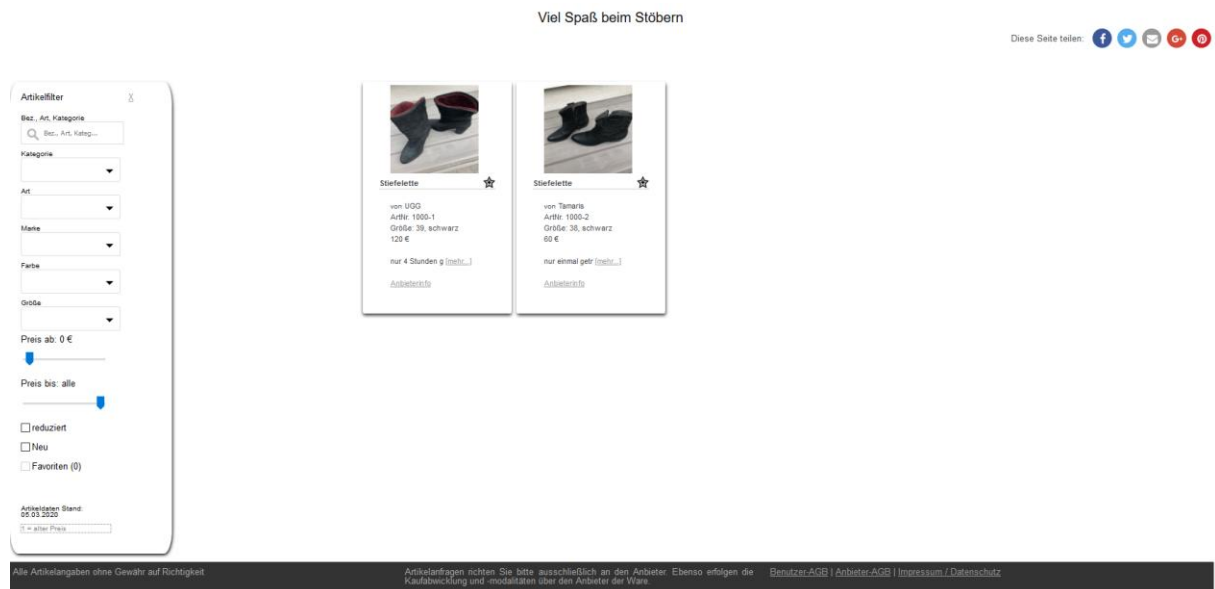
Viel Spaß beim Stöbern

Diese Seite teilen:

Artikelfilter X

Bez., Art, Kategorie

Bez., Art, Kateg...

Kategorie

Art

Marke

Farbe

Größe

Preis ab: 0 €

Preis bis: alle

reduziert

Neu

Favoriten (0)

Artikeldaten Stand: 05.03.2020

1 = alter Preis

Stiefelette

von UGG
ArtNr. 1000-1
Größe: 39, schwarz
120 €

nur 4 Stunden g [mehr...]

Anbieterinfo

Stiefelette

von Tamaris
ArtNr. 1000-2
Größe: 38, schwarz
60 €

nur einmal getr [mehr...]

Anbieterinfo

Alle Artikelangaben ohne Gewähr auf Richtigkeit

Artikelanfragen richten Sie bitte ausschließlich an den Anbieter. Ebenso erfolgen die Kaufabwicklung und -modalitäten über den Anbieter der Ware.

Benutzer-AGB | Anbieter-AGB | Impressum / Datenschutz